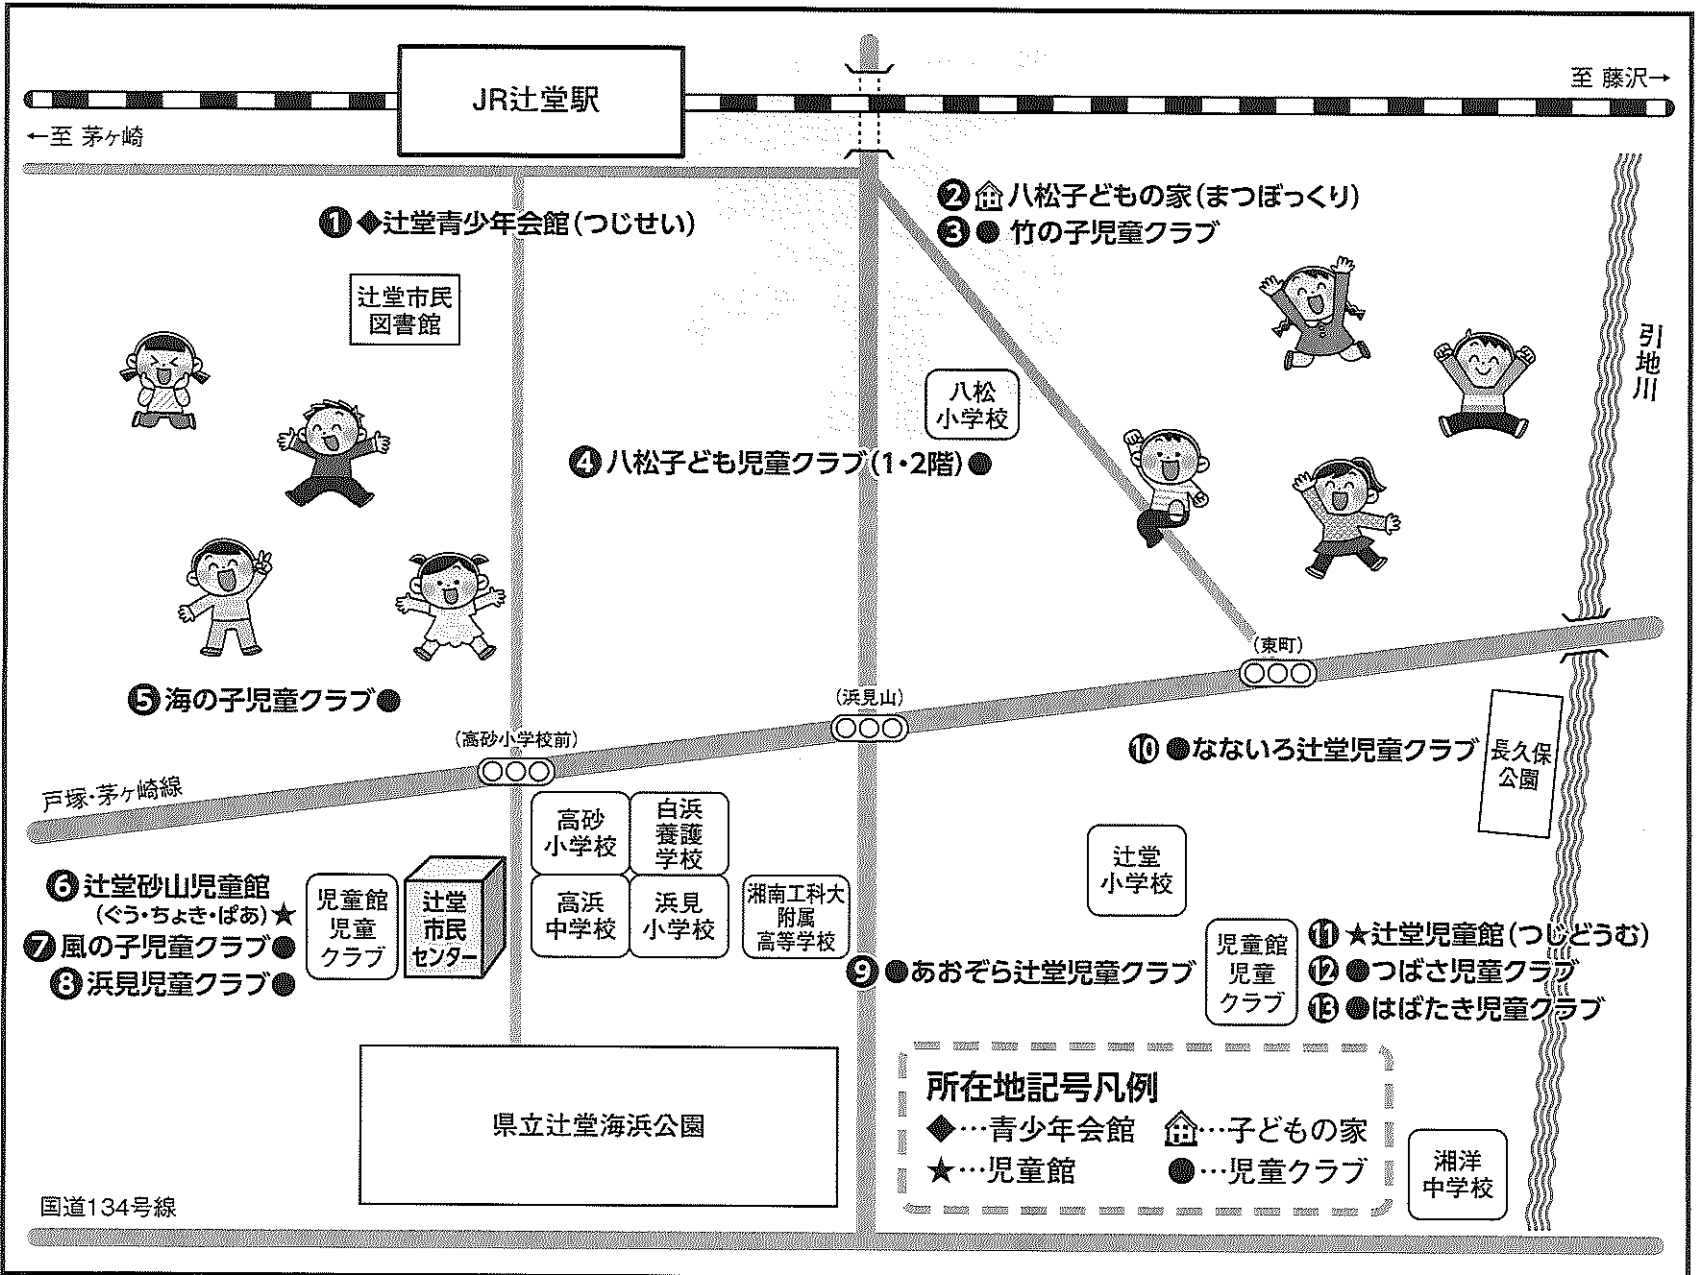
JR辻堂駅

至 藤沢→

←至 茅ヶ崎

② 八松子どもの家(まつぼっくり)
③ ● 竹の子児童クラブ

① ◆辻堂青少年会館(つじせい)

辻堂市民図書館

八松小学校

引地川

④ 八松子ども児童クラブ(1・2階)●

⑤ 海の子児童クラブ●

(東町)

(浜見山)

(高砂小学校前)

⑩ ●なないろ辻堂児童クラブ

長久保公園

戸塚・茅ヶ崎線

高砂小学校

白浜養護学校

辻堂小学校

⑥ 辻堂砂山児童館(ぐう・ちょき・ぱあ)★
⑦ 風の子児童クラブ●
⑧ 浜見児童クラブ●

児童館児童クラブ

辻堂市民センター

高浜中学校

浜見小学校

湘南工科大附属高等学校

⑨ ●あおぞら辻堂児童クラブ

児童館児童クラブ

⑪ ★辻堂児童館(つじどうむ)
⑫ ●つばさ児童クラブ
⑬ ●はばたき児童クラブ

県立辻堂海浜公園

所在地記号凡例
◆…青少年会館 …子どもの家
★…児童館 ●…児童クラブ

湘洋中学校

国道134号線